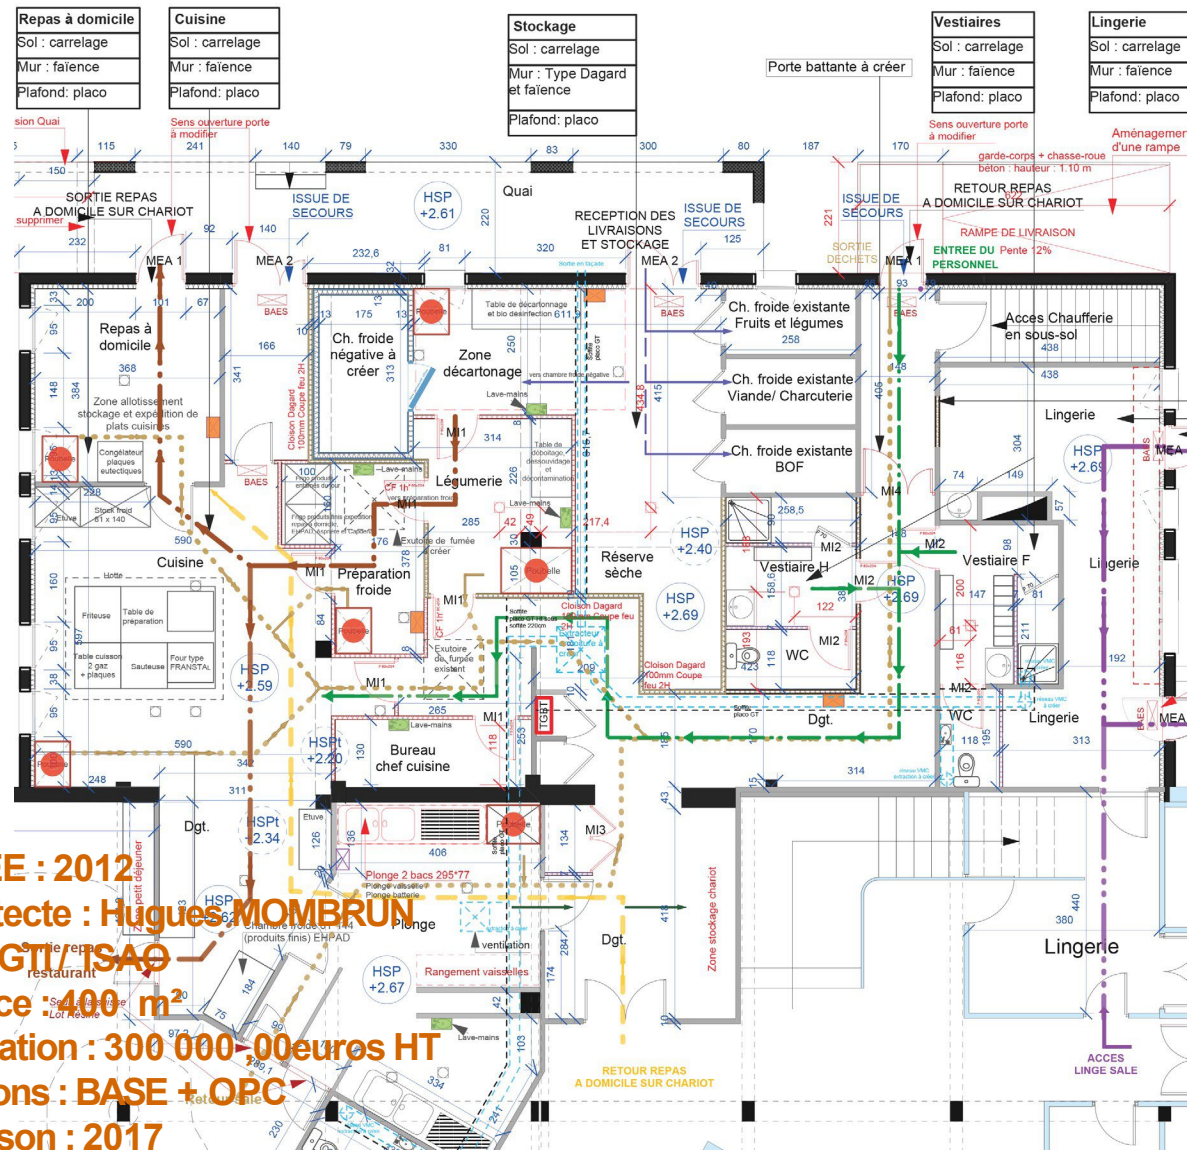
| Repas à domicile |
|---|
| Sol : carrelage |
| Mur : faïence |
| Plafond: placo |

| Cuisine |
|---|
| Sol : carrelage |
| Mur : faïence |
| Plafond: placo |

| Stockage |
|---|
| Sol : carrelage |
| Mur : Type Dagard et faïence |
| Plafond: placo |

Porte battante à créer

| Vestiaires |
|---|
| Sol : carrelage |
| Mur : faïence |
| Plafond: placo |

| Lingerie |
|---|
| Sol : carrelage |
| Mur : faïence |
| Plafond: placo |

Sens ouverture porte à modifier

Sens ouverture porte à modifier

Aménagement d'une rampe

garde-corps + chasse-roue béton : hauteur : 1.10 m

SORTIE REPAS A DOMICILE SUR CHARIOT

supprimer

ISSUE DE SECOURS

HSP +2.61

Quai

RECEPTION DES LIVRAISONS ET STOCKAGE

ISSUE DE SECOURS

ISSUE DE SECOURS

RETOUR REPAS A DOMICILE SUR CHARIOT

RAMPE DE LIVRAISON

SORTIE DECHETS

ENTREE DU PERSONNEL

Pente 12%

MEA 1

MEA 2

MEA 2

MEA 1

BAES

Repas à domicile

Zone allotissement stockage et expédition de plats cuisinés

Congélateur plaques eutectiques

Stock froid 81 x 140

Etuve

Ch. froide négative à créer

Zone décartonnage

Table de décartonnage et bio désinfection

Ch. froide existante Fruits et légumes

Ch. froide existante Viande/ Charcuterie

Ch. froide existante BOF

Acces Chaufferie en sous-sol

Lingerie

HSP +2.69

MEA

Légumerie

Lave-mains

Table de déboitage dessouvidage et décontamination

MI1

MI2

MI3

MI4

Cloison Dagard 100mm Coupe feu 2H

Exutoire de fumée à créer

Exutoire de fumée existant

Préparation froide

Cuisine

Hotte

Friteuse

Table de préparation

Table cuisson 2 gaz + plaques

Sauteuse

Four type FRANSTAL

HSP +2.59

HSP +2.40

Réserve sèche

HSP +2.69

Vestiaire H

WC

Vestiaire F

Lingerie

WC

Lingerie

Dgt.

HSPt +2.20

Bureau chef cuisine

TGBT

HSPt 2.34

Dgt.

Etuve

Plonge 2 bacs 295*77

Plonge vaisselle

Plonge batterie

Plonge

Chambre froide GT 144 (produits finis) EHPAD

ventilation

Dgt.

Zone stockage chariot

HSP +2.67

Rangement vaisselles

Lave-mains

RETOUR REPAS A DOMICILE SUR CHARIOT

Lingerie

ACCES LINGE SALE

Sortie repas restaurant

Sortie repas petit déjeuner

Retour sale

Self à la française

Lot Résine

...EE : 2012

...tecte : Hugues MOMBRUN

...GTI/ ISAO

...ce : 400 m²

...ation : 300 000,00euros HT

...ons : BASE + OPC

...son : 2017